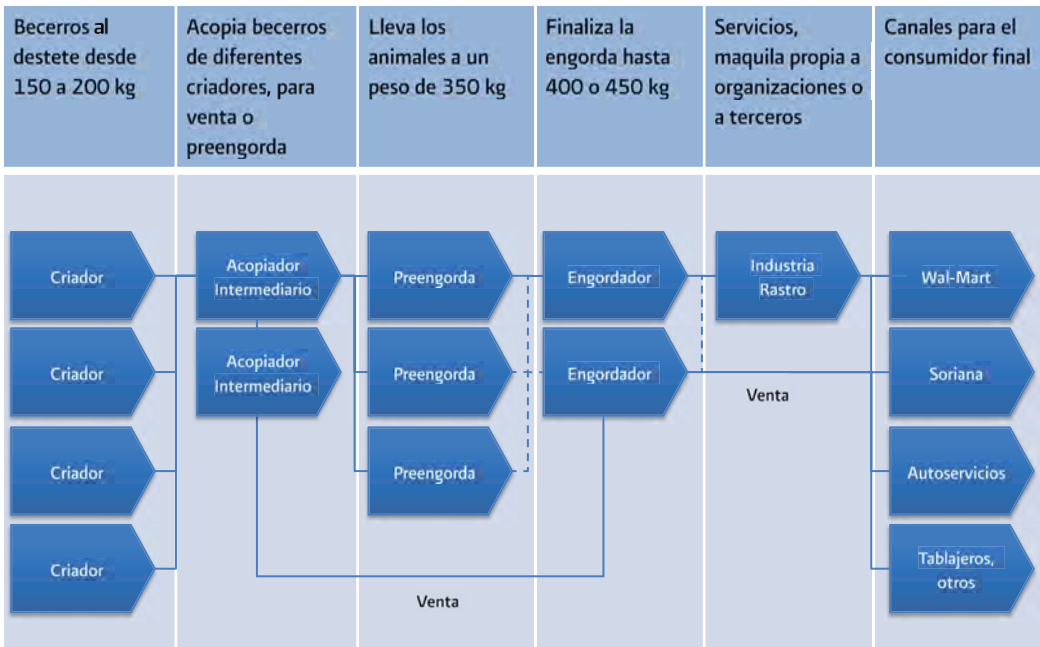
| Becerros al destete desde 150 a 200 kg | Acopia becerros de diferentes criadores, para venta o preengorda | Lleva los animales a un peso de 350 kg | Finaliza la engorda hasta 400 o 450 kg | Servicios, maquila propia a organizaciones o a terceros | Canales para el consumidor final |
|---|---|---|---|---|---|
| Criador | Acopiador Intermediario | Preengorda | Engordador | Industria Rastro | Wal-Mart |
| Criador | Acopiador Intermediario | Preengorda | Engordador | | Soriana |
| Criador | | Preengorda | | | Autoservicios |
| Criador | | | | | Tablajeros, otros |

Venta

Venta